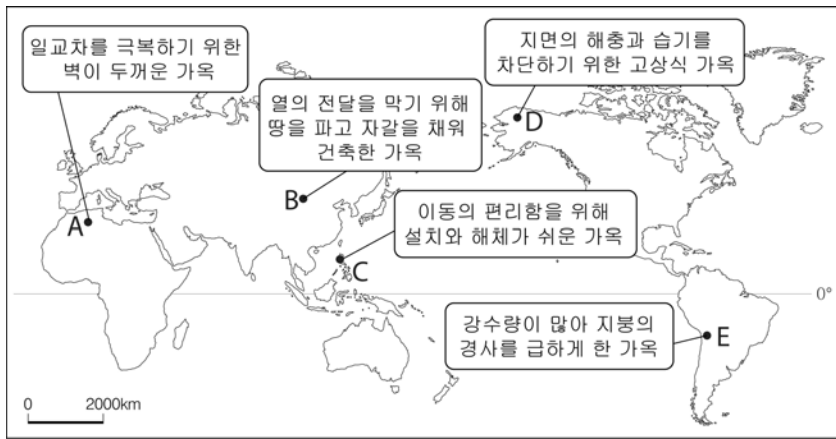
일교차를 극복하기 위한 벽이 두꺼운 가옥

A

지면의 해충과 습기를 차단하기 위한 고상식 가옥

D

열의 전달을 막기 위해 땅을 파고 자갈을 채워 건축한 가옥

B

이동의 편리함을 위해 설치와 해체가 쉬운 가옥

C

0°

강수량이 많아 지붕의 경사를 급하게 한 가옥

E

0 2000km